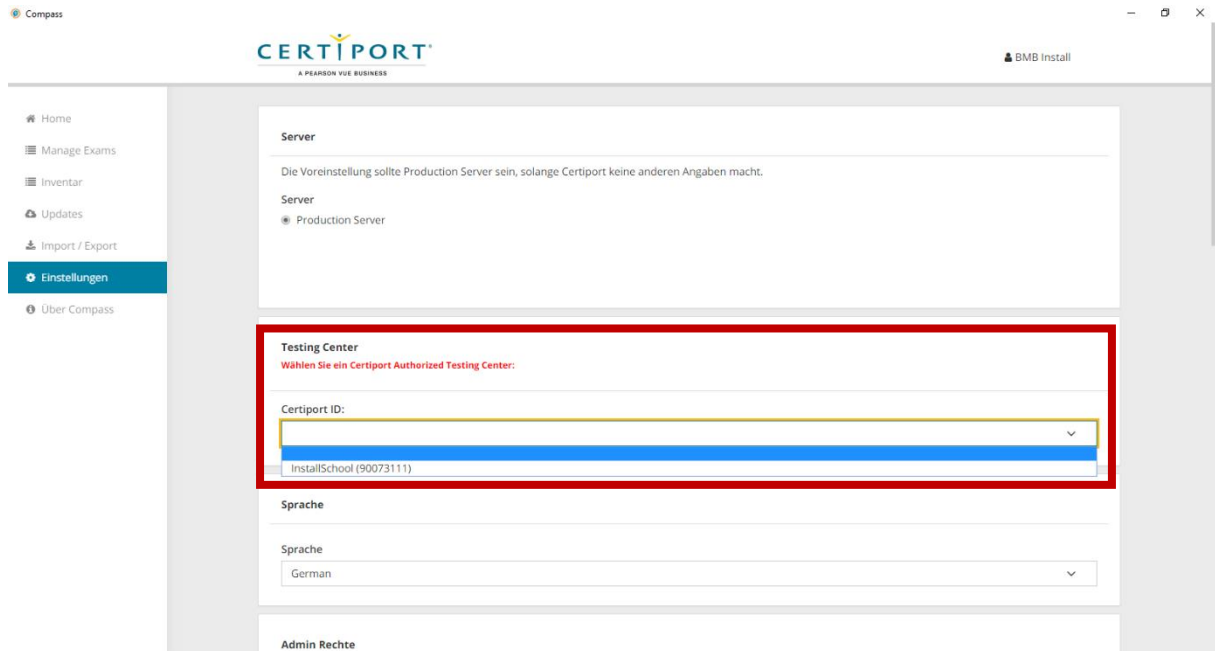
Compass

CERTIPORT
A PEARSON VUE BUSINESS

BMB Install

Home
Manage Exams
Inventar
Updates
Import / Export
Einstellungen
Über Compass

Server

Die Voreinstellung sollte Production Server sein, solange Certiport keine anderen Angaben macht.

Server
Production Server

Testing Center
Wählen Sie ein Certiport Authorized Testing Center:

Certiport ID:

InstallSchool (90073111)

Sprache

Sprache
German

Admin Rechte